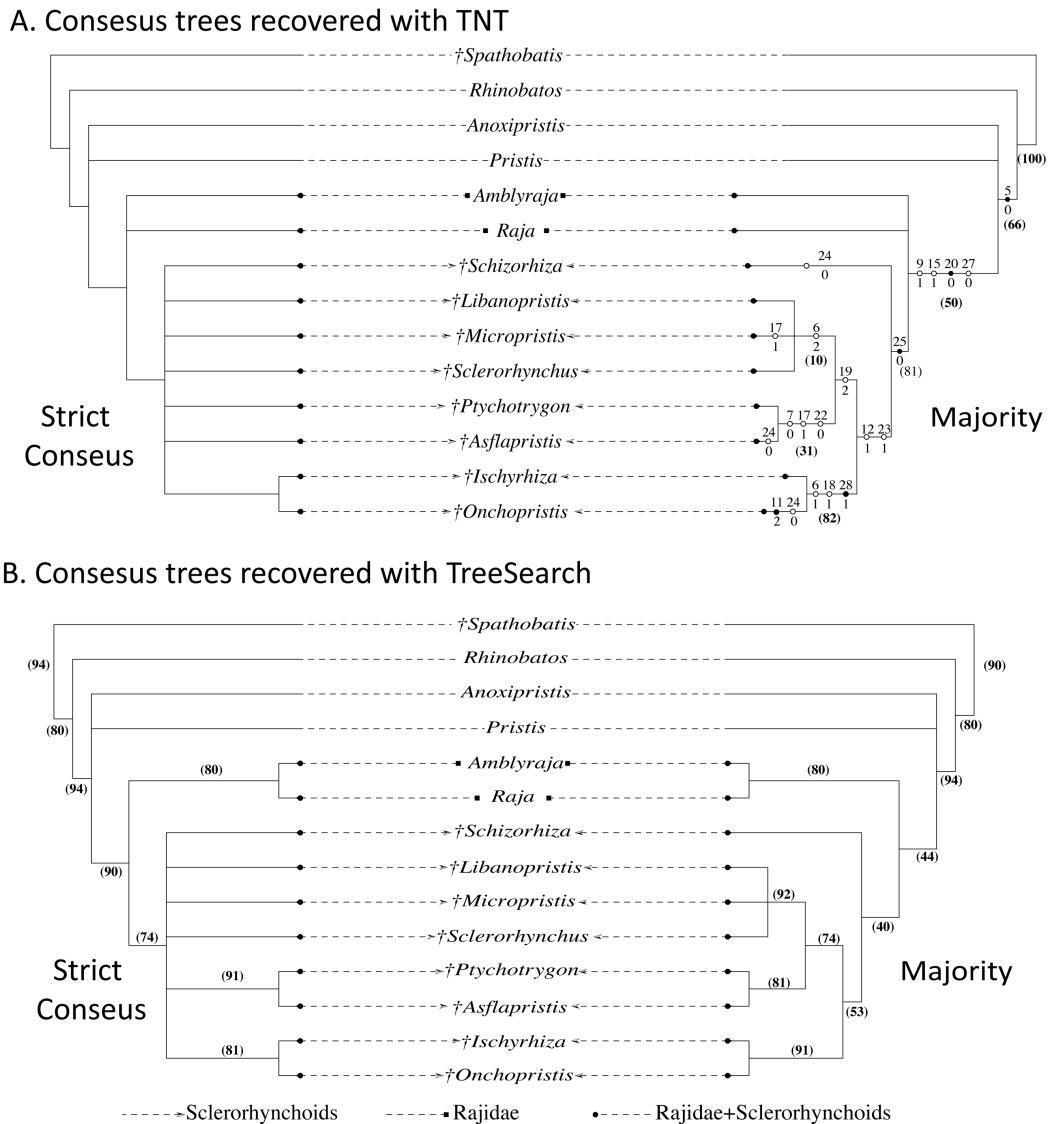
A. Consesus trees recovered with TNT

†Spathobatis
Rhinobatos
Anoxipristis
Pristis
Amblyraja
Raja
†Schizorhiza
†Libanopristis
†Micropristis
†Sclerorhynchus
†Ptychotrygon
†Asflapristis
†Ischyrhiza
†Onchopristis

(100)
5
0
(66)
24
0
9 15 20 27
1 1 0 0
(50)
17
1
6
2
(10)
25
0
(81)
19
2
7 17 22
0 1 0
24
0
(31)
12 23
1 1
6 18 28
1 1 1
11 24
2 0
(82)

Strict Conseus
Majority

B. Consesus trees recovered with TreeSearch

†Spathobatis
Rhinobatos
Anoxipristis
Pristis
Amblyraja
Raja
†Schizorhiza
†Libanopristis
†Micropristis
†Sclerorhynchus
†Ptychotrygon
†Asflapristis
†Ischyrhiza
†Onchopristis

(94)
(80)
(94)
(90)
(74)
(80)
(91)
(81)
(90)
(80)
(94)
(80)
(44)
(40)
(92)
(74)
(81)
(53)
(91)

Strict Conseus
Majority

Sclerorhynchoids
Rajidae
Rajidae+Sclerorhynchoids